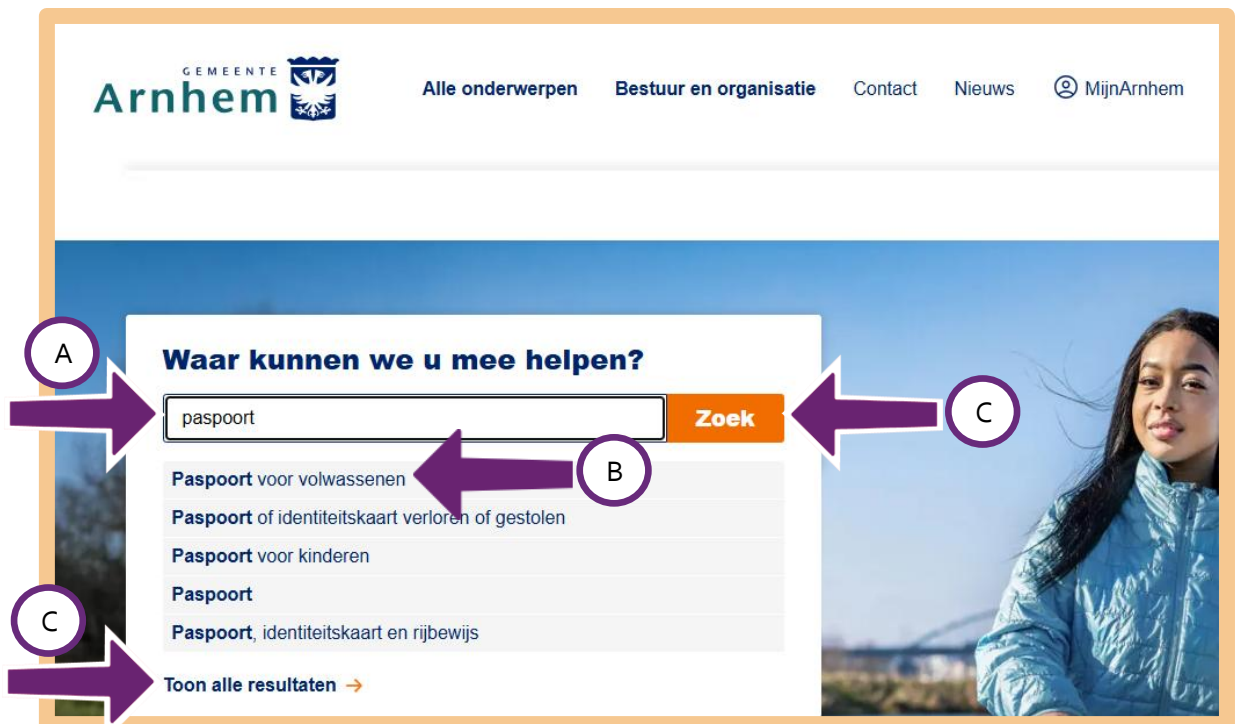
GEMEENTE Arnhem

Alle onderwerpen
Bestuur en organisatie
Contact
Nieuws
MijnArnhem

Waar kunnen we u mee helpen?

A

paspoort

Zoek

C

B

Paspoort voor volwassenen
Paspoort of identiteitskaart verloren of gestolen
Paspoort voor kinderen
Paspoort
Paspoort, identiteitskaart en rijbewijs

C

Toon alle resultaten →